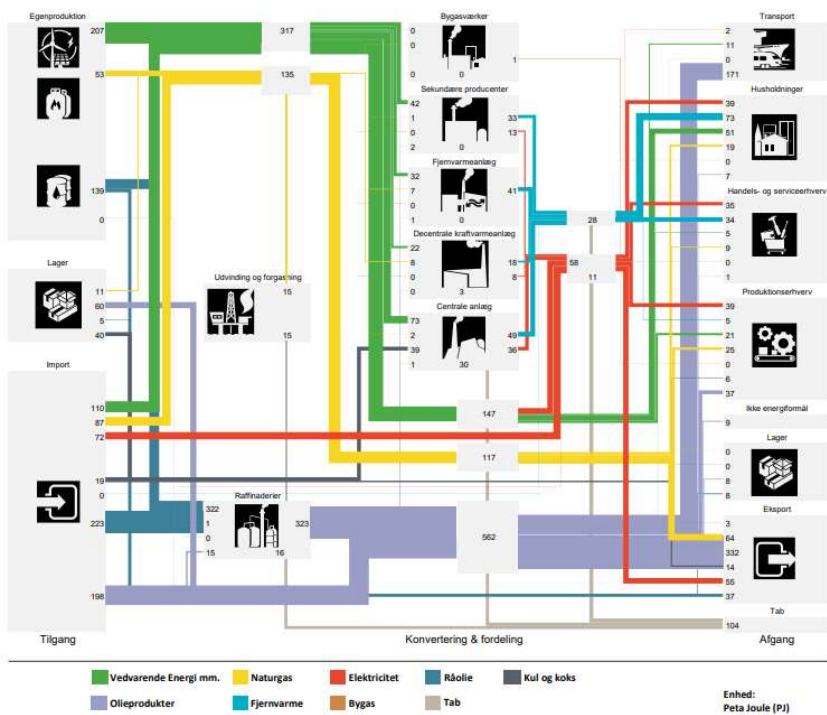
Egenproduktion
207
53
139
0
317
135

Lager
11
60
5
40

Import
110
87
72
19
0
223
198

Tilgang

Udvinding og forgasning
15
15

Raffinaderier
322
1
0
15
323
16

Bygasværker
0
0
0
0
1

Sekundære producenter
42
1
2
33
13
0

Fjernvarmeanlæg
32
7
0
1
41
0

Decentrale kraftvarmeanlæg
22
8
0
18
8
3

Centrale anlæg
73
2
39
1
49
36
30

28
58
11
147
117
562

Konvertering & fordeling

Transport
2
11
0
171

Husholdninger
39
73
61
19
0
7

Handels- og serviceerhverv
35
34
5
9
0
1

Produktionserhverv
39
5
21
25
0
6
37

Ikke energiformål
9

Lager
0
0
8
8

Eksport
3
64
332
14
55
37

Tab
104

Afgang

Vedvarende Energi mm.
Naturgas
Elektricitet
Råolie
Kul og koks
Olieprodukter
Fjernvarme
Bygas
Tab

Enhed:
Peta Joule (PJ)